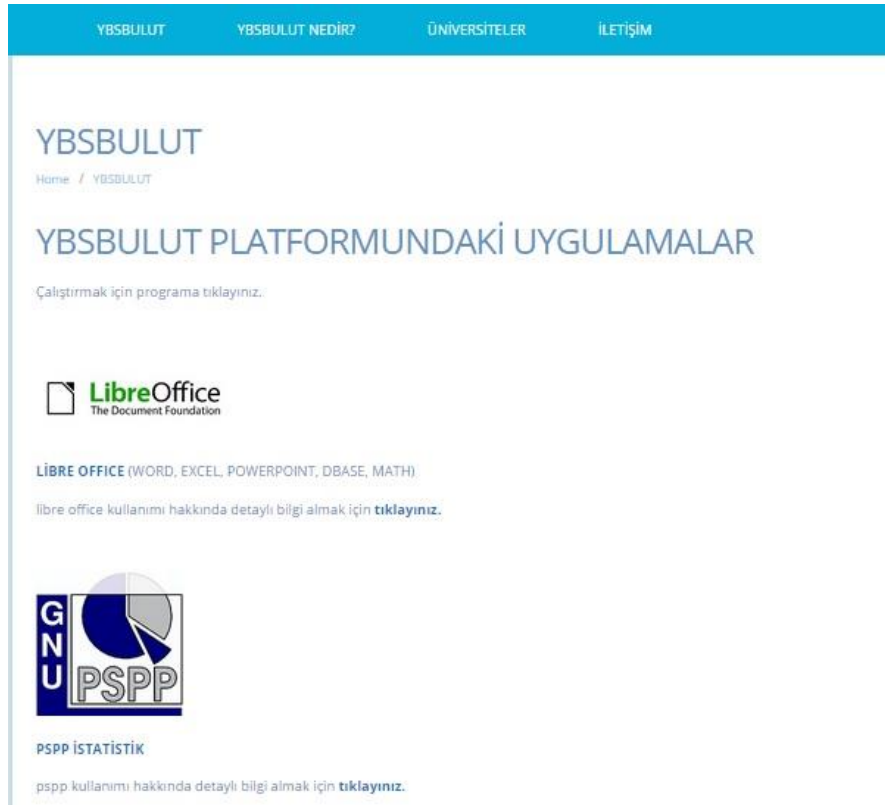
YBSBULUT YBSBULUT NEDİR? ÜNİVERSİTELER İLETİŞİM

YBSBULUT

Home / YBSBULUT

YBSBULUT PLATFORMUNDAKİ UYGULAMALAR

Çalıştırmak için programa tıklayınız.

LibreOffice
The Document Foundation

LİBRE OFFICE (WORD, EXCEL, POWERPOINT, DBASE, MATH)

libre office kullanımı hakkında detaylı bilgi almak için tıklayınız.

GNU PSPP

PSPP İSTATİSTİK

pspp kullanımı hakkında detaylı bilgi almak için tıklayınız.